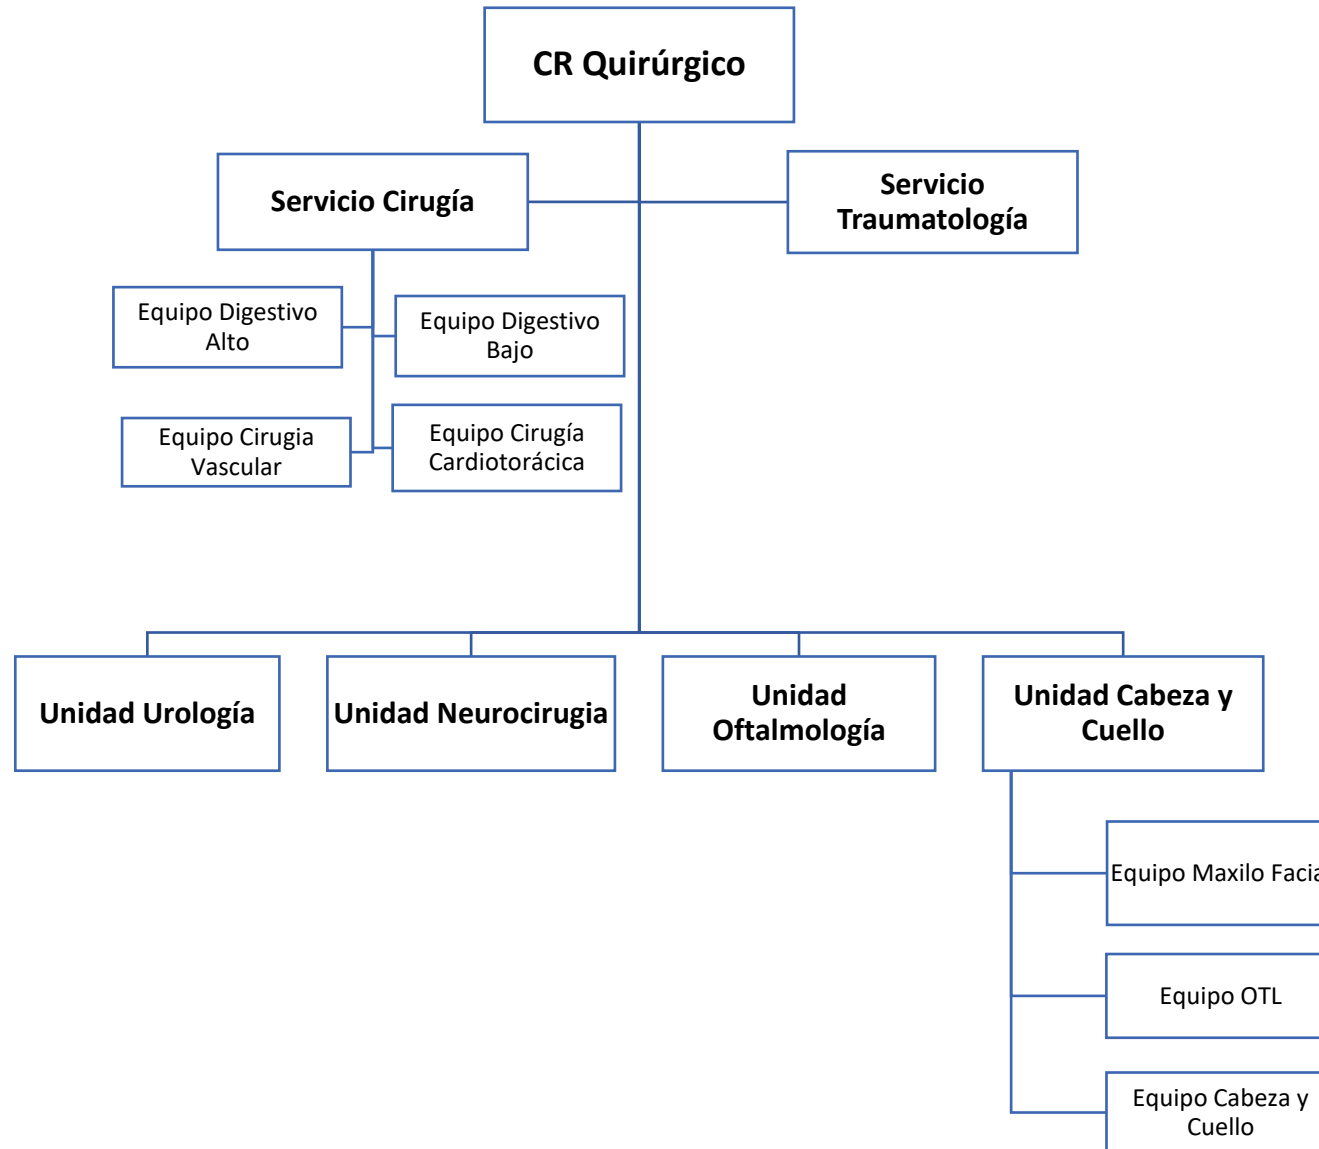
CR Quirúrgico

Servicio Cirugía

Servicio Traumatología

Equipo Digestivo Alto

Equipo Digestivo Bajo

Equipo Cirugia Vascular

Equipo Cirugía Cardiotorácica

Unidad Urología

Unidad Neurocirugia

Unidad Oftalmología

Unidad Cabeza y Cuello

Equipo Maxilo Facia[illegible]

Equipo OTL

Equipo Cabeza y Cuello